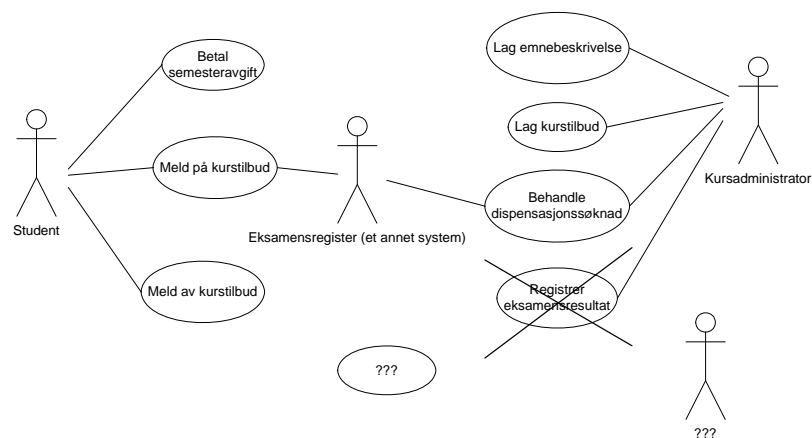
Betal semesteravgift

Lag emnebeskrivelse

Lag kurstilbud

Student

Meld på kurstilbud

Eksamensregister (et annet system)

Behandle dispensasjonssøknad

Kursadministrator

Meld av kurstilbud

Registrer eksamensresultat

???

???